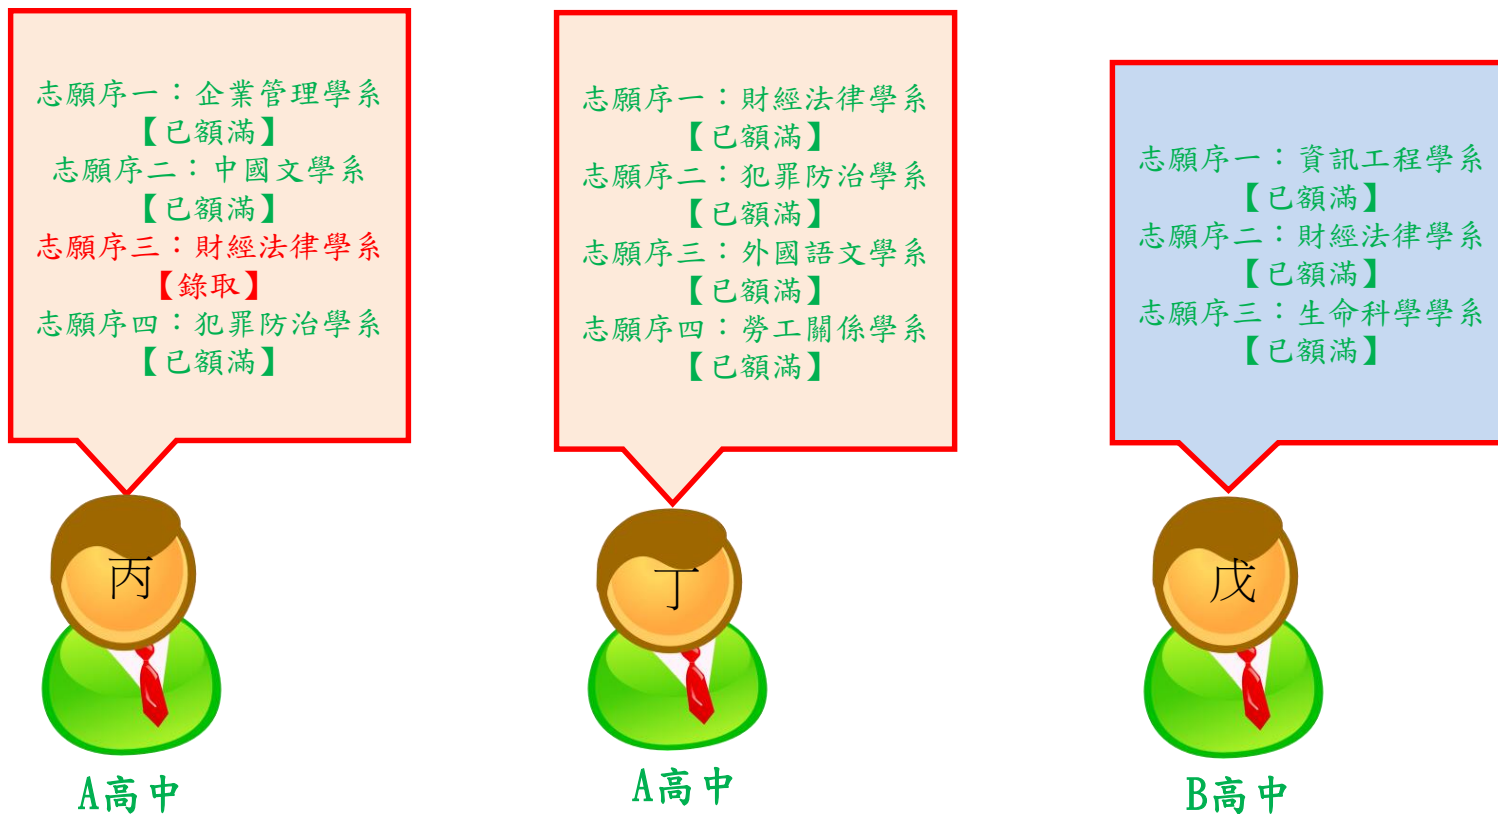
志願序一：企業管理學系
【已額滿】
志願序二：中國文學系
【已額滿】
志願序三：財經法律學系
【錄取】
志願序四：犯罪防治學系
【已額滿】

丙

A高中

志願序一：財經法律學系
【已額滿】
志願序二：犯罪防治學系
【已額滿】
志願序三：外國語文學系
【已額滿】
志願序四：勞工關係學系
【已額滿】

丁

A高中

志願序一：資訊工程學系
【已額滿】
志願序二：財經法律學系
【已額滿】
志願序三：生命科學學系
【已額滿】

戊

B高中